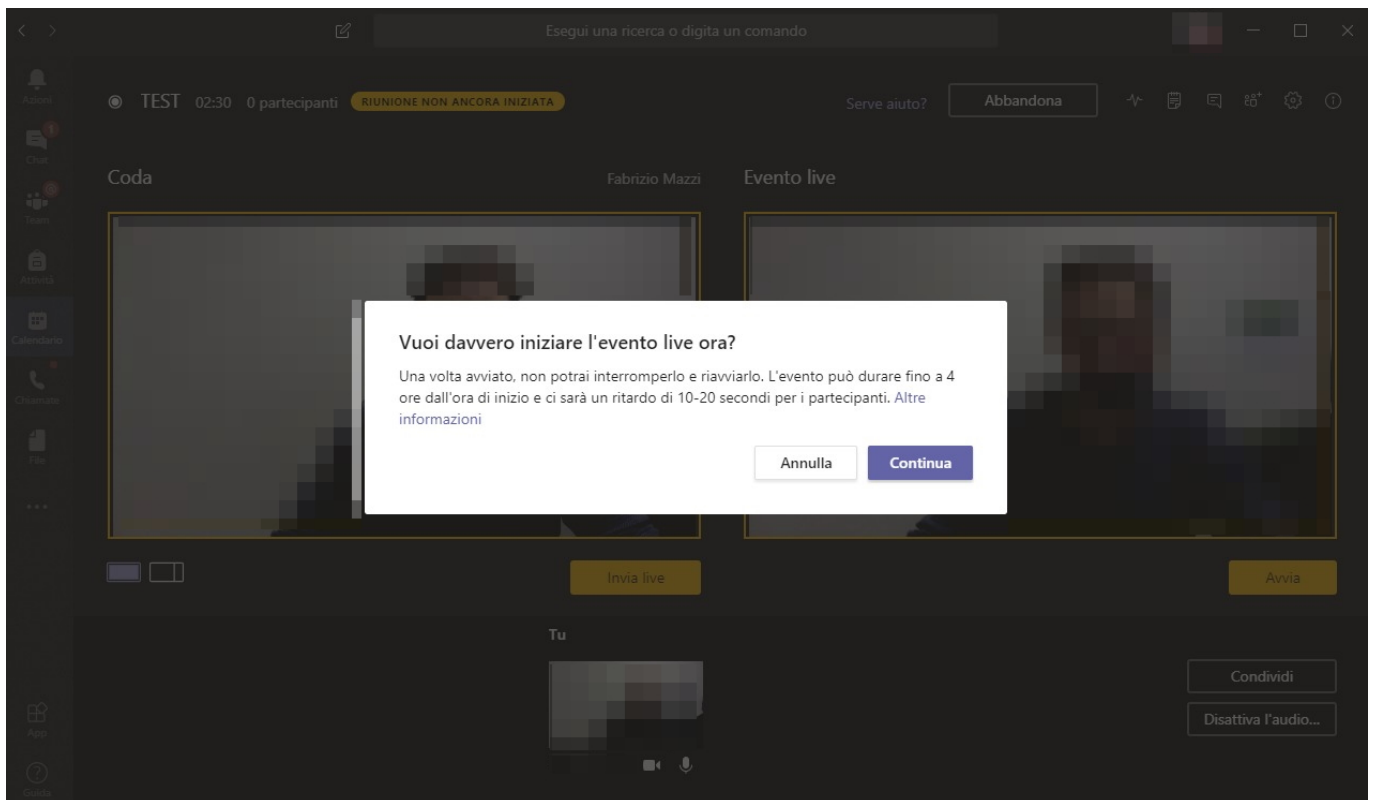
Esegui una ricerca o digita un comando

Azioni

Chat

Team

Attività

Calendario

Chiamate

File

...

App

Guida

TEST 02:30 0 partecipanti RIUNIONE NON ANCORA INIZIATA

Serve aiuto? Abbandona

Coda

Fabrizio Mazzi

Evento live

Vuoi davvero iniziare l'evento live ora?

Una volta avviato, non potrai interromperlo e riavviarlo. L'evento può durare fino a 4 ore dall'ora di inizio e ci sarà un ritardo di 10-20 secondi per i partecipanti. Altre informazioni

Annulla Continua

Invia live

Avvia

Tu

Condividi

Disattiva l'audio...